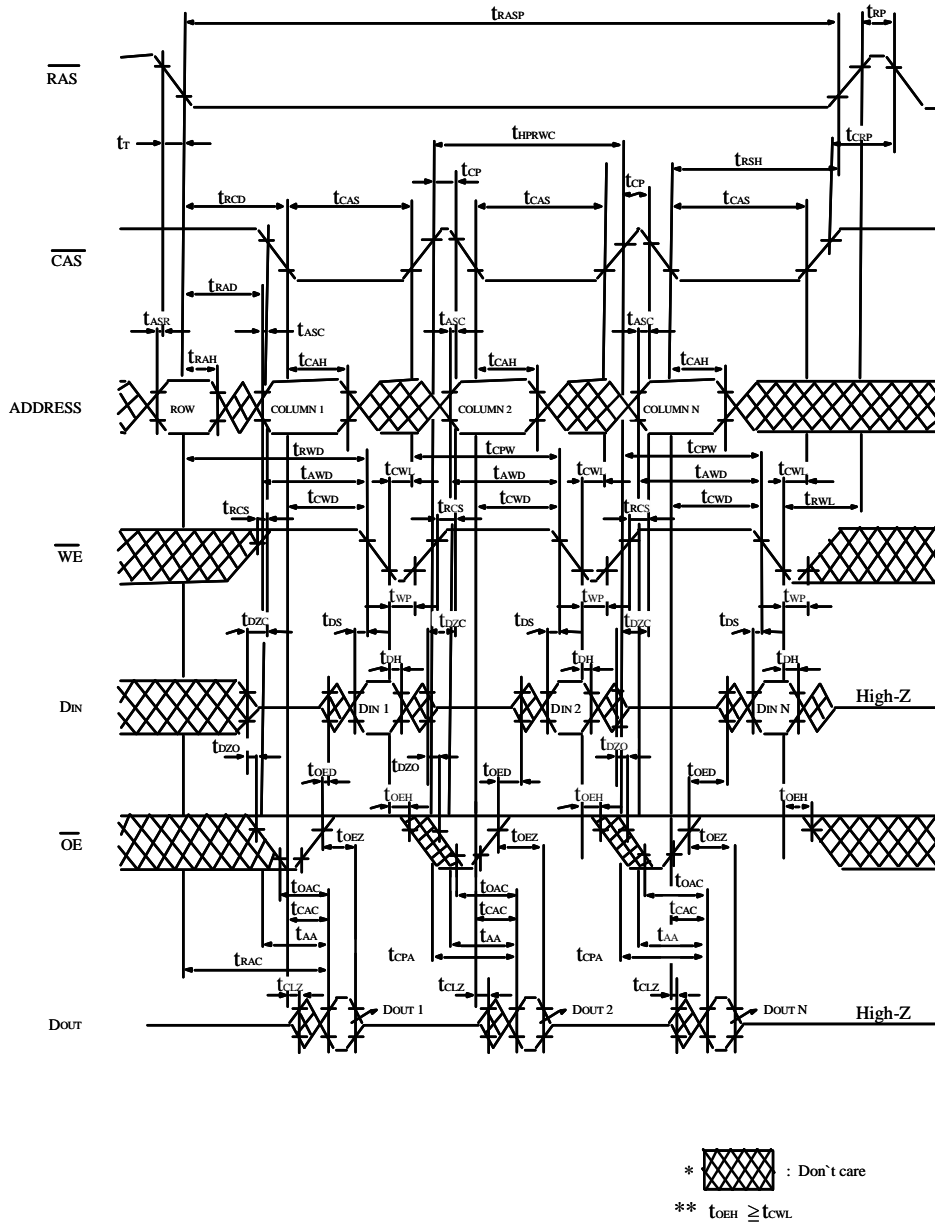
$t_{RASP}$
$t_{RP}$
$\overline{RAS}$
$t_T$
$t_{HPRWC}$
$t_{CRP}$
$t_{CP}$
$t_{RSH}$
$t_{RCD}$
$t_{CAS}$
$t_{CP}$
$t_{CAS}$
$t_{CAS}$
$\overline{CAS}$
$t_{RAD}$
$t_{ASR}$
$t_{ASC}$
$t_{ASC}$
$t_{ASC}$
$t_{RAH}$
$t_{CAH}$
$t_{CAH}$
$t_{CAH}$
ADDRESS
ROW
COLUMN 1
COLUMN 2
COLUMN N
$t_{RWD}$
$t_{CPW}$
$t_{CPW}$
$t_{AWD}$
$t_{CWL}$
$t_{AWD}$
$t_{CWL}$
$t_{AWD}$
$t_{CWL}$
$t_{RCS}$
$t_{CWD}$
$t_{RCS}$
$t_{CWD}$
$t_{RCS}$
$t_{CWD}$
$t_{RWL}$
$\overline{WE}$
$t_{WP}$
$t_{WP}$
$t_{WP}$
$t_{DZC}$
$t_{DS}$
$t_{DZC}$
$t_{DS}$
$t_{DZC}$
$t_{DS}$
$t_{DH}$
$t_{DH}$
$t_{DH}$
DIN
DIN 1
DIN 2
DIN N
High-Z
$t_{DZO}$
$t_{DZO}$
$t_{DZO}$
$t_{OED}$
$t_{OED}$
$t_{OED}$
$t_{OEH}$
$t_{OEH}$
$t_{OEH}$
$\overline{OE}$
$t_{OEZ}$
$t_{OEZ}$
$t_{OEZ}$
$t_{OAC}$
$t_{OAC}$
$t_{OAC}$
$t_{CAC}$
$t_{CAC}$
$t_{CAC}$
$t_{AA}$
$t_{AA}$
$t_{AA}$
$t_{CPA}$
$t_{CPA}$
$t_{RAC}$
$t_{CLZ}$
$t_{CLZ}$
$t_{CLZ}$
DOUT
DOUT 1
DOUT 2
DOUT N
High-Z

* : Don`t care
** $t_{OEH} \geq t_{CWL}$